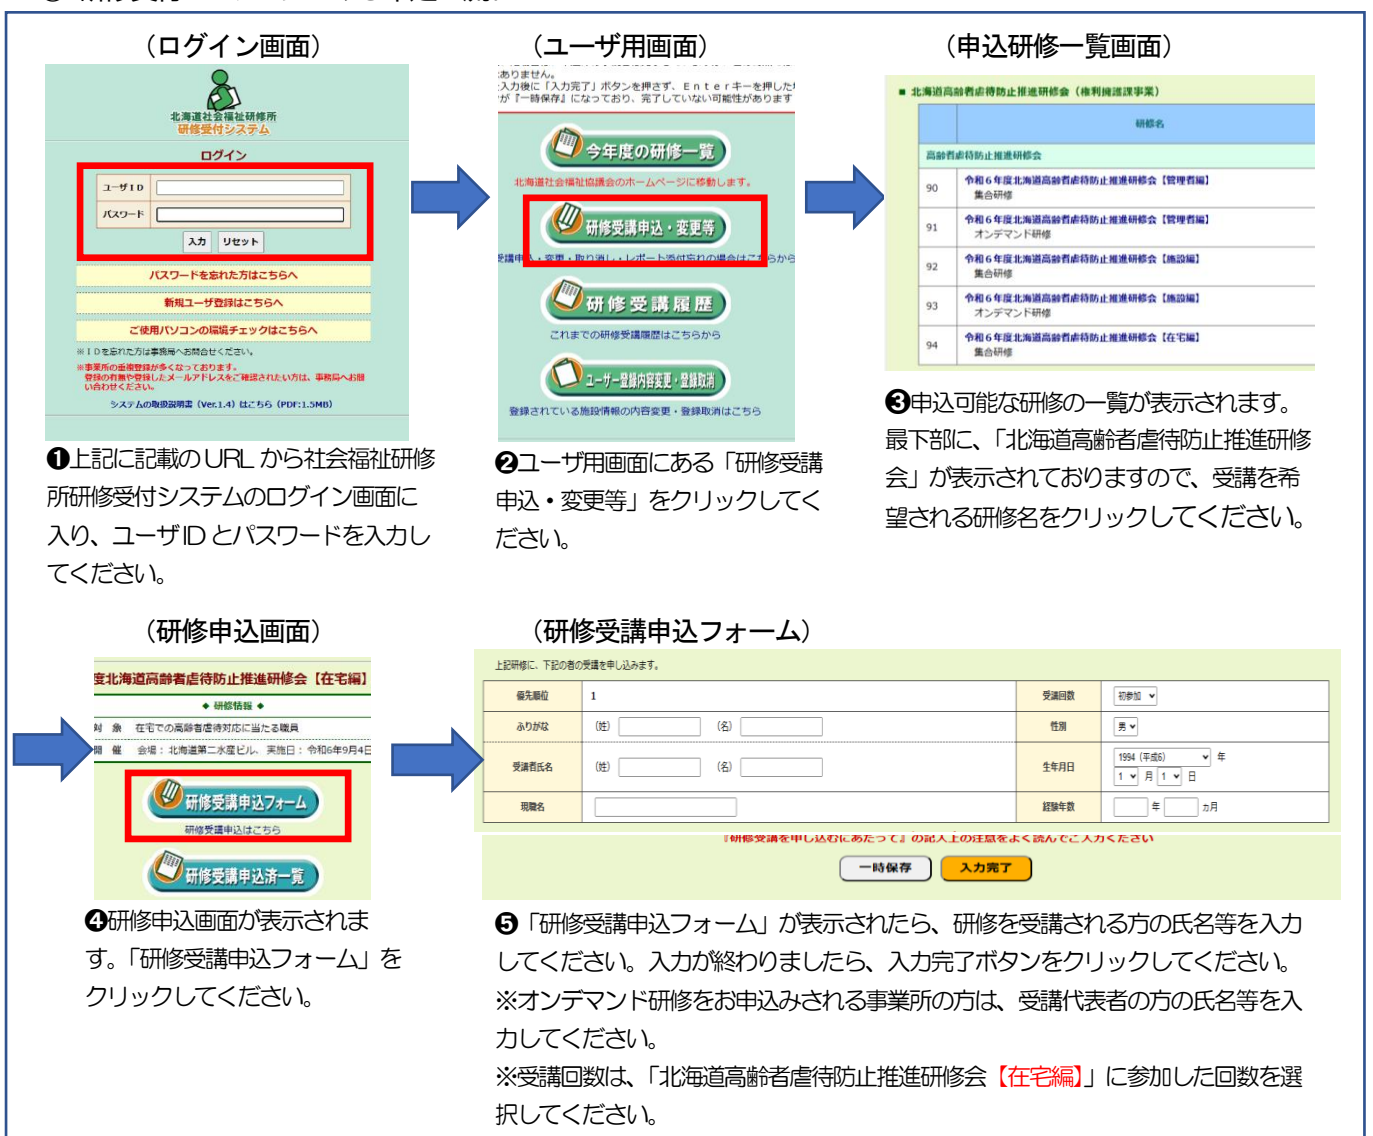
（ログイン画面）

北海道社会福祉研修所
研修受付システム

ログイン

ユーザＩＤ
パスワード
入力　リセット

パスワードを忘れた方はこちらへ
新規ユーザ登録はこちらへ
ご使用パソコンの環境チェックはこちらへ

※ＩＤを忘れた方は事務局へお問合せください。
※事業所の重複登録が多くなっております。登録の有無や登録したメールアドレスをご確認されたい方は、事務局へお問い合わせください。
システムの取扱説明書（Ver.1.4）はこちら（PDF:1.5MB）

❶上記に記載のURLから社会福祉研修所研修受付システムのログイン画面に入り、ユーザIDとパスワードを入力してください。

（ユーザ用画面）

ありません。
入力後に「入力完了」ボタンを押さず、Ｅｎｔｅｒキーを押した
が『一時保存』になっており、完了していない可能性があります

今年度の研修一覧
北海道社会福祉協議会のホームページに移動します。
研修受講申込・変更等
受講申込・変更・取り消し・レポート添付忘れの場合はこちらから
研修受講履歴
これまでの研修受講履歴はこちらから
ユーザー登録内容変更・登録取消
登録されている施設情報の内容変更・登録取消はこちら

❷ユーザ用画面にある「研修受講申込・変更等」をクリックしてください。

（申込研修一覧画面）

■ 北海道高齢者虐待防止推進研修会（権利擁護推進事業）

| | 研修名 |
|---|---|
| 高齢者虐待防止推進研修会 | |
| 90 | 令和６年度北海道高齢者虐待防止推進研修会【管理者編】 集合研修 |
| 91 | 令和６年度北海道高齢者虐待防止推進研修会【管理者編】 オンデマンド研修 |
| 92 | 令和６年度北海道高齢者虐待防止推進研修会【施設編】 集合研修 |
| 93 | 令和６年度北海道高齢者虐待防止推進研修会【施設編】 オンデマンド研修 |
| 94 | 令和６年度北海道高齢者虐待防止推進研修会【在宅編】 集合研修 |

❸申込可能な研修の一覧が表示されます。最下部に、「北海道高齢者虐待防止推進研修会」が表示されておりますので、受講を希望される研修名をクリックしてください。

（研修申込画面）

度北海道高齢者虐待防止推進研修会【在宅編】
◆ 研修情報 ◆
対　象　在宅での高齢者虐待対応に当たる職員
開　催　会場：北海道第二水産ビル、実施日：令和6年9月4日

研修受講申込フォーム
研修受講申込はこちら
研修受講申込済一覧

❹研修申込画面が表示されます。「研修受講申込フォーム」をクリックしてください。

（研修受講申込フォーム）

上記研修に、下記の者の受講を申し込みます。

| 優先順位 | 1 | 受講回数 | 初参加 |
|---|---|---|---|
| ふりがな | (姓)　(名) | 性別 | 男 |
| 受講者氏名 | (姓)　(名) | 生年月日 | 1994（平成6）年 1 月 1 日 |
| 職名 | | 経験年数 | 年　ヵ月 |

『研修受講を申し込むにあたって』の記入上の注意をよく読んでご入力ください

一時保存　入力完了

❺「研修受講申込フォーム」が表示されたら、研修を受講される方の氏名等を入力してください。入力が終わりましたら、入力完了ボタンをクリックしてください。
※オンデマンド研修をお申込みされる事業所の方は、受講代表者の方の氏名等を入力してください。
※受講回数は、「北海道高齢者虐待防止推進研修会【在宅編】」に参加した回数を選択してください。